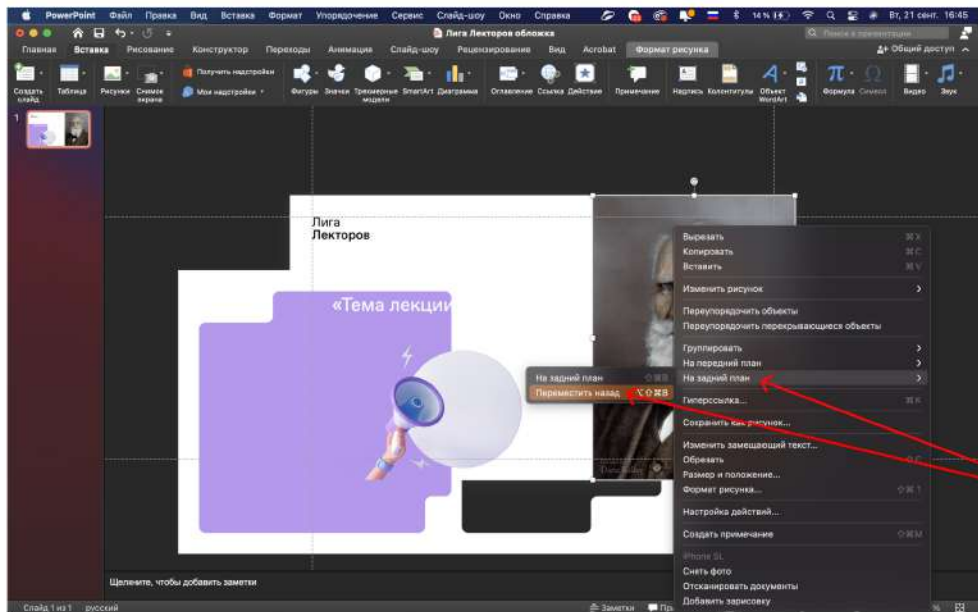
PowerPoint Файл Правка Вид Вставка Формат Упорядочение Сервис Слайд-шоу Окно Справка
14% Вт, 21 сент. 16:45
Лига Лекторов обложка
Главная Вставка Рисование Конструктор Переходы Анимация Слайд-шоу Рецензирование Вид Acrobat Формат рисунка
Общий доступ
Создать слайд Таблица Рисунки Снимок экрана Получить надстройки Мои надстройки Фигуры Значки Трехмерные модели SmartArt Диаграмма Оглавление Ссылка Действие Примечание Надпись Колонтитулы Объект WordArt Формула Символ Видео Звук
1

Лига
Лекторов
«Тема лекции

Вырезать
Копировать
Вставить
Изменить рисунок
Переупорядочить объекты
Переупорядочить перекрывающиеся объекты
Группировать
На передний план
На задний план
Гиперссылка...
Сохранить как рисунок...
Изменить замещающий текст...
Обрезать
Размер и положение...
Формат рисунка...
Настройка действий...
Создать примечание
iPhone SL
Снять фото
Отсканировать документы
Добавить зарисовку

На задний план
Переместить назад

Щелкните, чтобы добавить заметки
Слайд 1 из 1 русский
Заметки